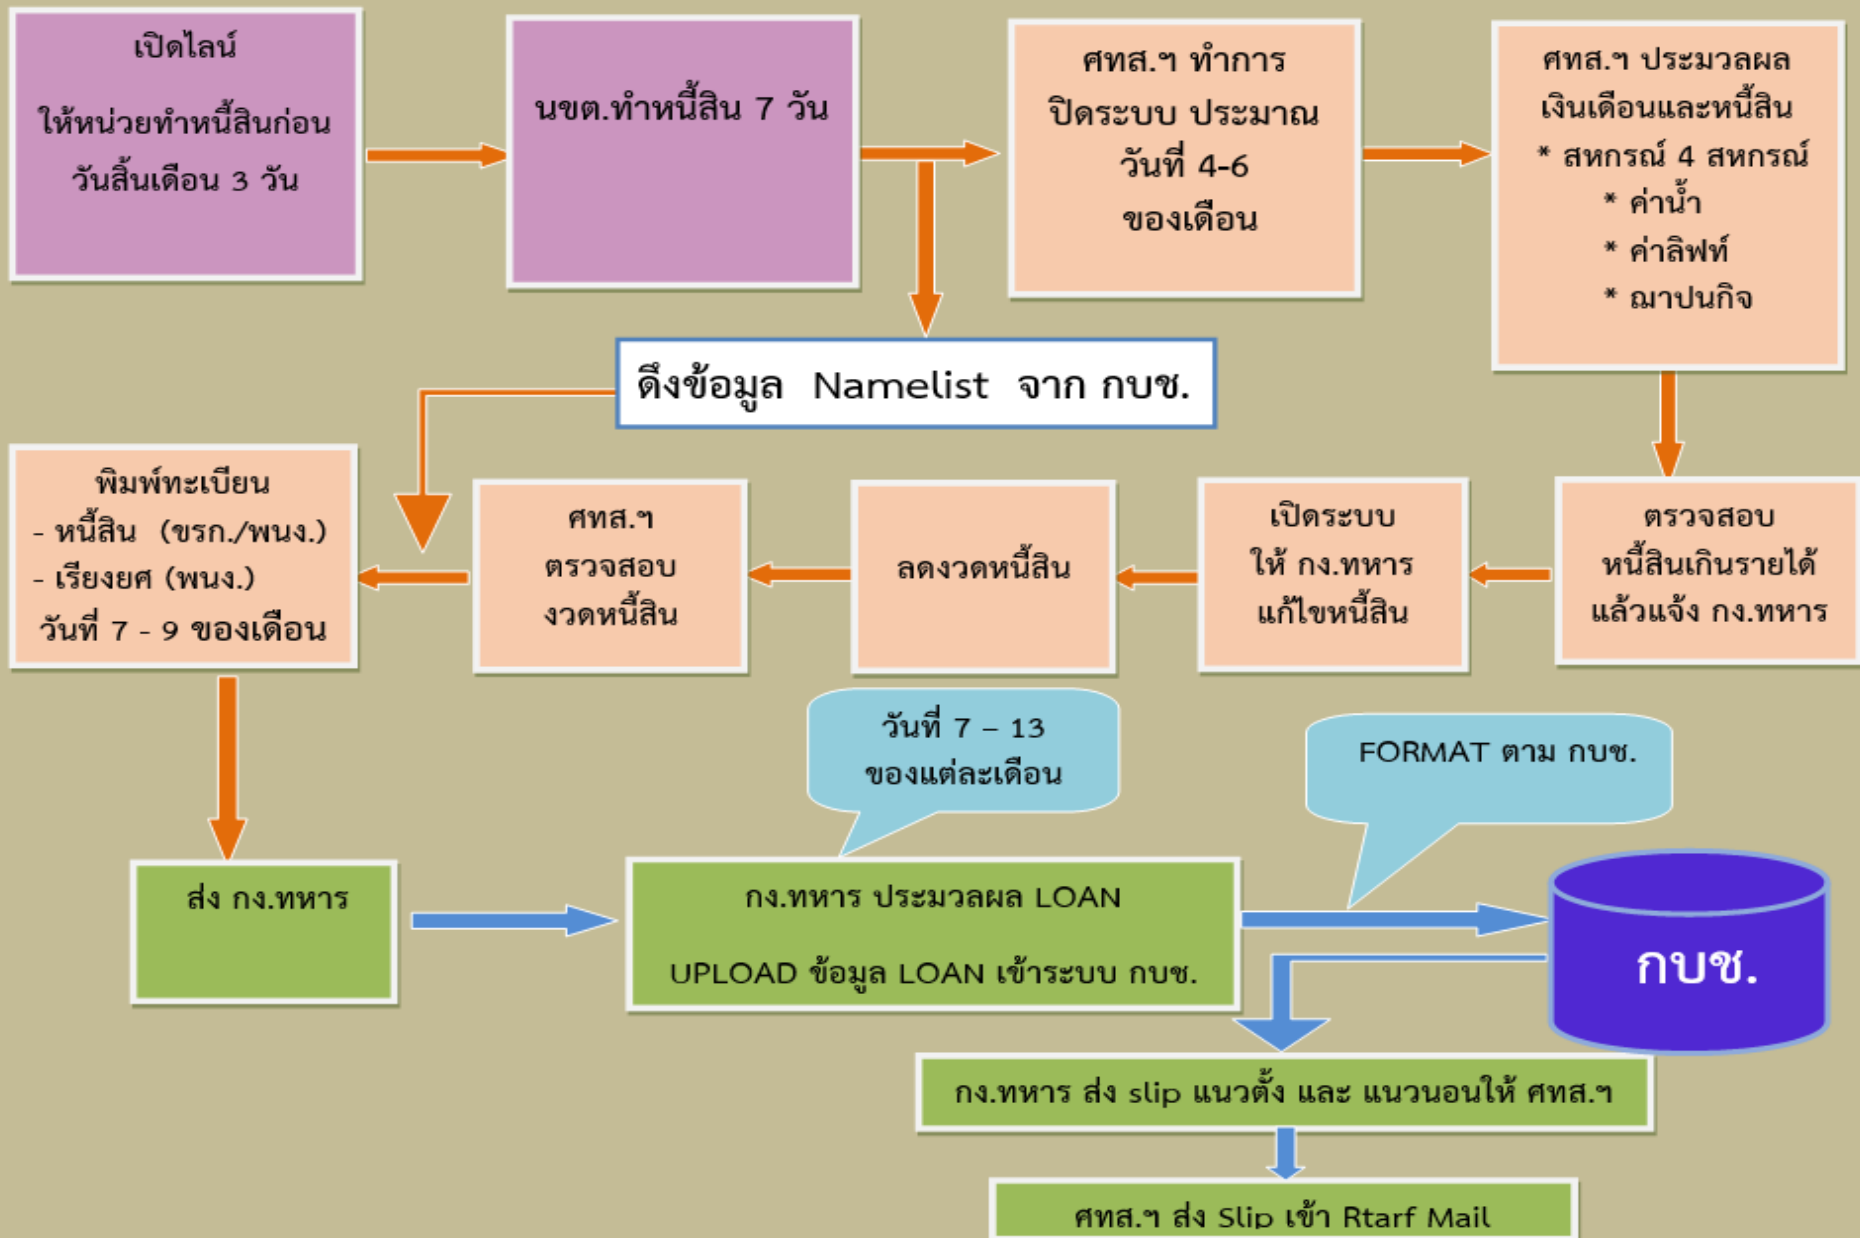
เปิดไลน์
ให้หน่วยทำหนี้สินก่อน
วันสิ้นเดือน 3 วัน

นขต.ทำหนี้สิน 7 วัน

ศทส.ฯ ทำการ
ปิดระบบ ประมาณ
วันที่ 4-6
ของเดือน

ศทส.ฯ ประมวลผล
เงินเดือนและหนี้สิน
* สหกรณ์ 4 สหกรณ์
* ค่าน้ำ
* ค่าลิฟท์
* ฌาปนกิจ

ดึงข้อมูล Namelist จาก กบข.

ตรวจสอบ
หนี้สินเกินรายได้
แล้วแจ้ง กง.ทหาร

เปิดระบบ
ให้ กง.ทหาร
แก้ไขหนี้สิน

ลดงวดหนี้สิน

ศทส.ฯ
ตรวจสอบ
งวดหนี้สิน

พิมพ์ทะเบียน
- หนี้สิน (ขรก./พนง.)
- เรียงยศ (พนง.)
วันที่ 7 - 9 ของเดือน

วันที่ 7 – 13
ของแต่ละเดือน

FORMAT ตาม กบข.

ส่ง กง.ทหาร

กง.ทหาร ประมวลผล LOAN
UPLOAD ข้อมูล LOAN เข้าระบบ กบข.

กบข.

กง.ทหาร ส่ง slip แนวตั้ง และ แนวนอนให้ ศทส.ฯ

ศทส.ฯ ส่ง Slip เข้า Rtarf Mail